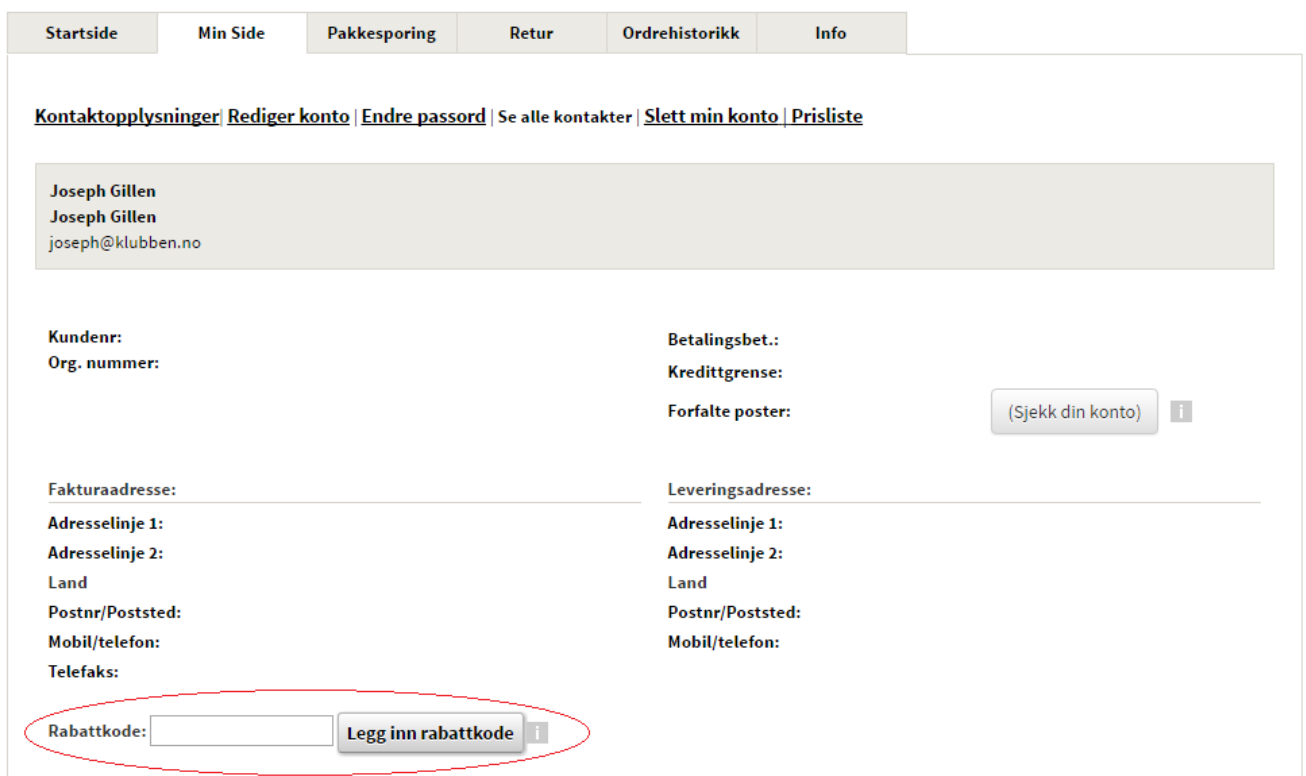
Startside | Min Side | Pakkesporing | Retur | Ordrehistorikk | Info

Kontaktopplysninger| Rediger konto | Endre passord | Se alle kontakter | Slett min konto | Prisliste

Joseph Gillen
Joseph Gillen
joseph@klubben.no

Kundenr:
Org. nummer:

Betalingsbet.:
Kredittgrense:
Forfalte poster: (Sjekk din konto) i

Fakturaadresse:
Adresselinje 1:
Adresselinje 2:
Land
Postnr/Poststed:
Mobil/telefon:
Telefaks:

Leveringsadresse:
Adresselinje 1:
Adresselinje 2:
Land
Postnr/Poststed:
Mobil/telefon:

Rabattkode: Legg inn rabattkode i